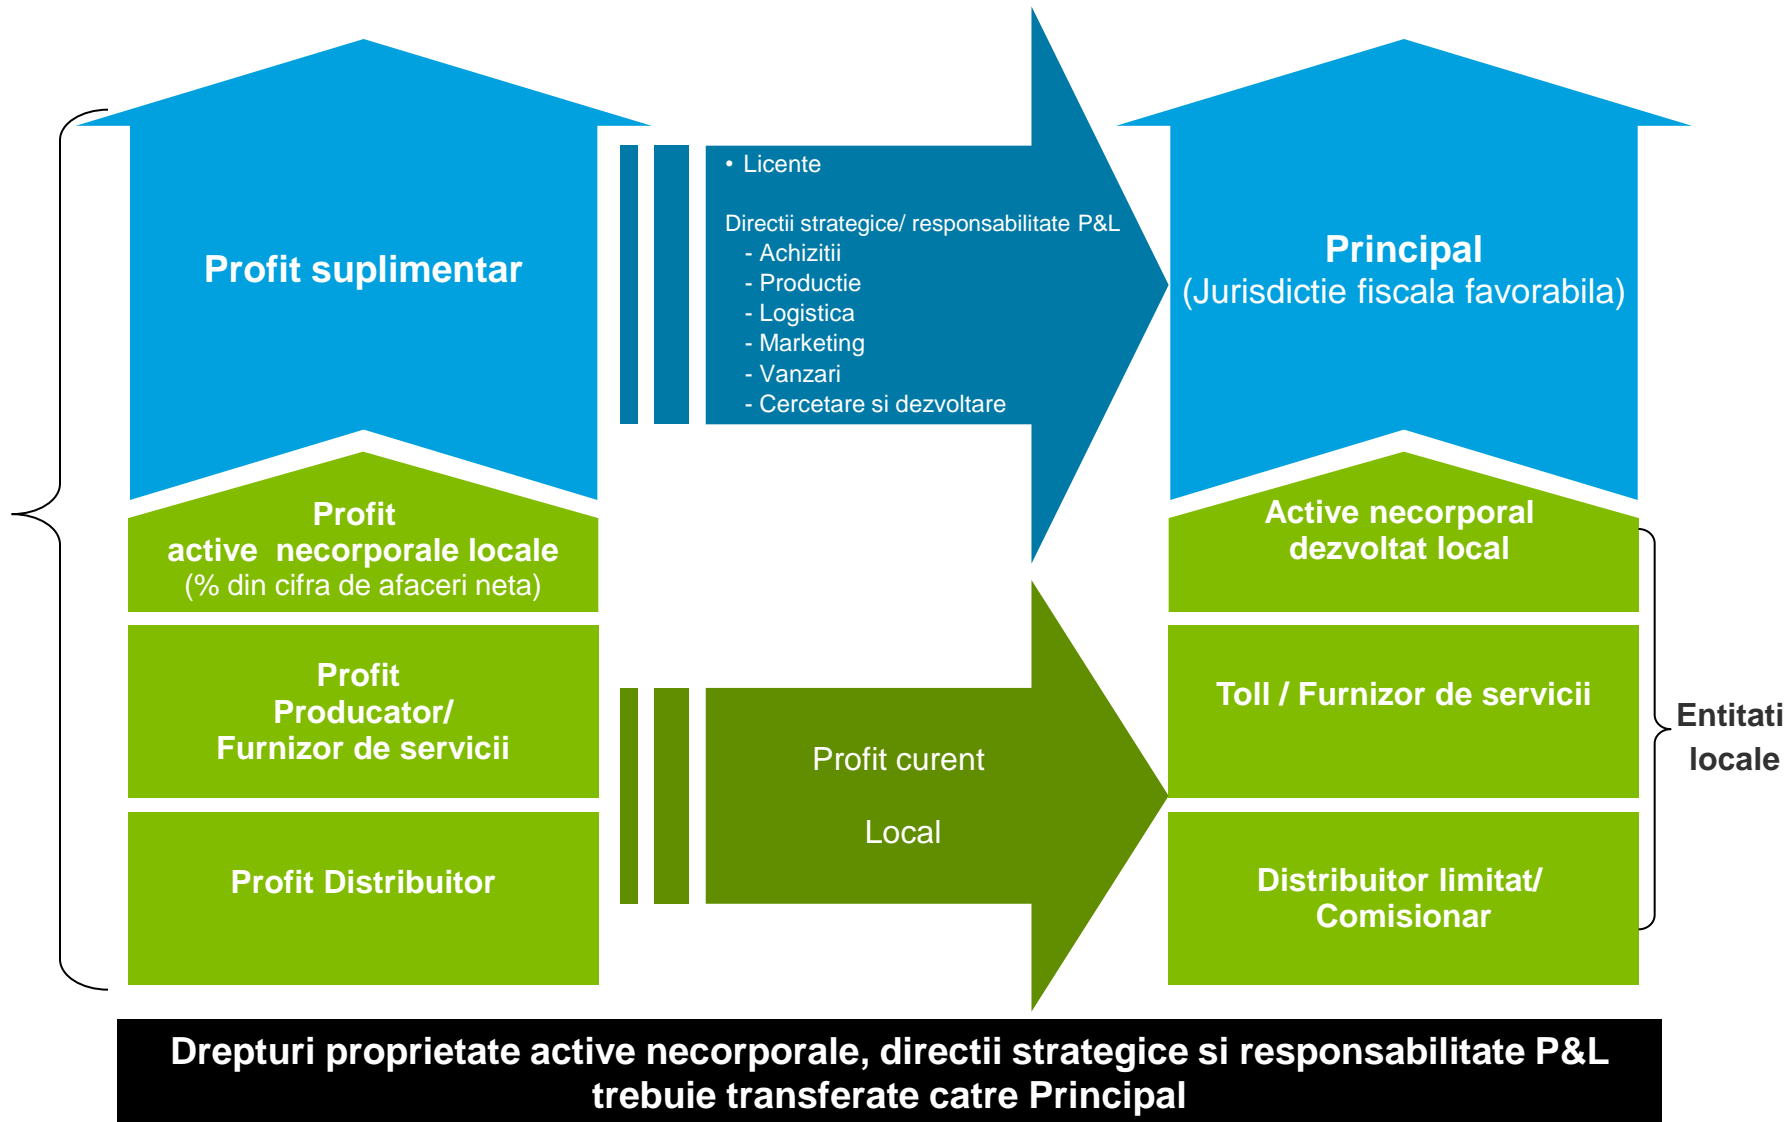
Profit suplimentar

Profit
active necorporale locale
(% din cifra de afaceri neta)

Profit
Producator/
Furnizor de servicii

Profit Distribuitor

• Licente

Directii strategice/ responsabilitate P&L
- Achizitii
- Productie
- Logistica
- Marketing
- Vanzari
- Cercetare si dezvoltare

Profit curent

Local

Principal
(Jurisdictie fiscala favorabila)

Active necorporal
dezvoltat local

Toll / Furnizor de servicii

Distribuitor limitat/
Comisionar

Entitati
locale

Drepturi proprietate active necorporale, directii strategice si responsabilitate P&L trebuie transferate catre Principal